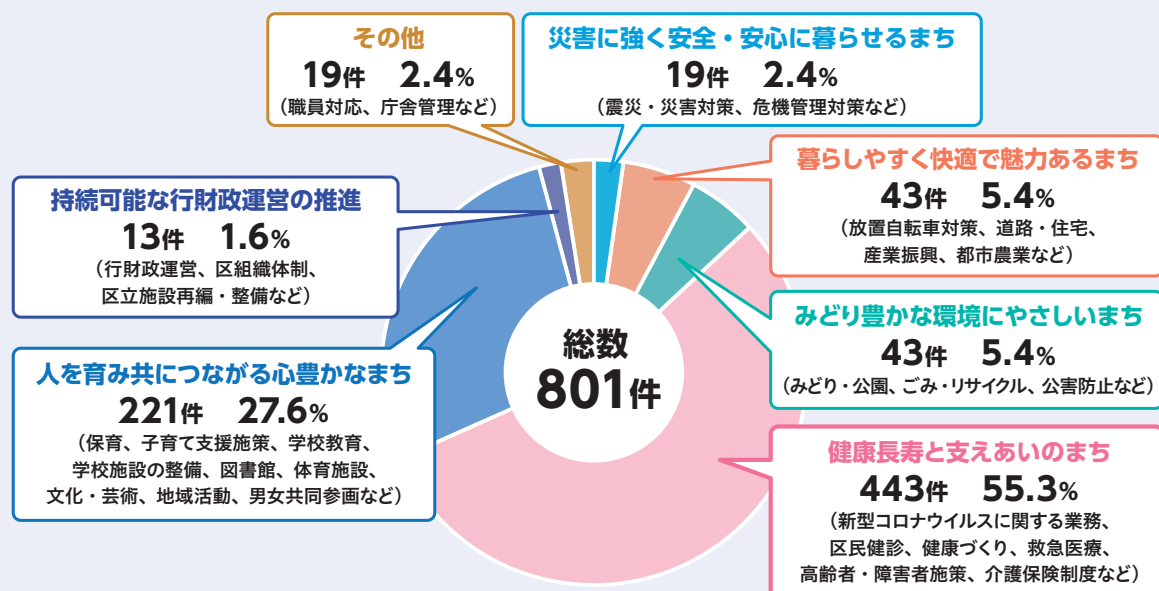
その他
19件　2.4%
（職員対応、庁舎管理など）

災害に強く安全・安心に暮らせるまち
19件　2.4%
（震災・災害対策、危機管理対策など）

持続可能な行財政運営の推進
13件　1.6%
（行財政運営、区組織体制、区立施設再編・整備など）

暮らしやすく快適で魅力あるまち
43件　5.4%
（放置自転車対策、道路・住宅、産業振興、都市農業など）

みどり豊かな環境にやさしいまち
43件　5.4%
（みどり・公園、ごみ・リサイクル、公害防止など）

総数
801件

人を育み共につながる心豊かなまち
221件　27.6%
（保育、子育て支援施策、学校教育、学校施設の整備、図書館、体育施設、文化・芸術、地域活動、男女共同参画など）

健康長寿と支えあいのまち
443件　55.3%
（新型コロナウイルスに関する業務、区民健診、健康づくり、救急医療、高齢者・障害者施策、介護保険制度など）